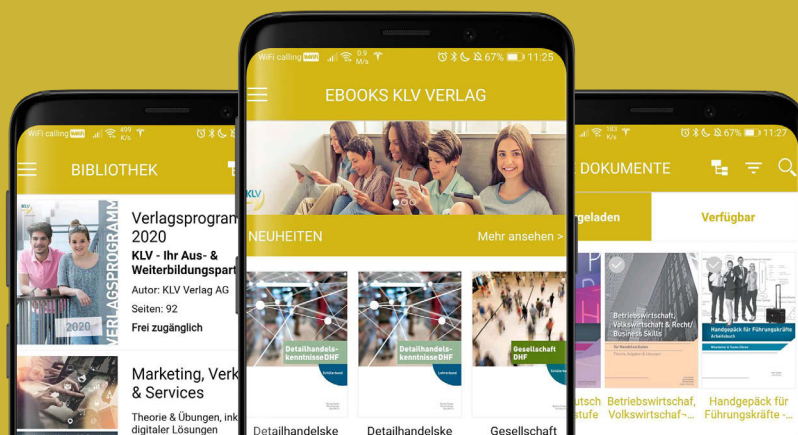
WiFi calling 499 K/s

BIBLIOTHEK

VERLAGSPROGRAMM 2020

Verlagsprogram 2020

KLV - Ihr Aus- & Weiterbildungspart

Autor: KLV Verlag AG

Seiten: 92

Frei zugänglich

Marketing, Verk & Services

Theorie & Übungen, ink digitaler Lösungen

WiFi calling 0.9 M/s 67% 11:25

EBOOKS KLV VERLAG

KLV

NEUHEITEN

Mehr ansehen >

Detailhandelskenntnisse DHF

Detailhandelskenntnisse DHF

Gesellschaft DHF

Detailhandelske

Detailhandelske

Gesellschaft

183 K/s 67% 11:27

DOKUMENTE

rgeladen

Verfügbar

Betriebswirtschaft, Volkswirtschaft & Recht/ Business Skills

Handgepäck für Führungskräfte

utsch stufe

Betriebswirtschaf, Volkswirtschaf-...

Handgepäck für Führungskräfte -...